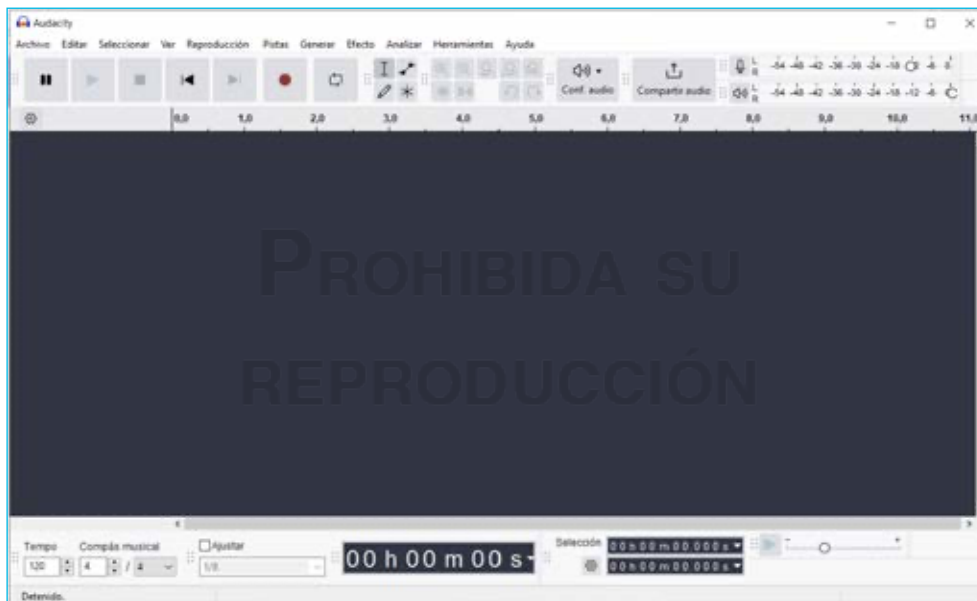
Audacity

Archivo Editar Seleccionar Ver Reproducción Pistas Generar Efecto Analizar Herramientas Ayuda

Conf. audio Compartir audio

-54 -48 -42 -36 -30 -24 -18 -6 0
-54 -48 -42 -36 -30 -24 -18 -12 -6 0

0,0 1,0 2,0 3,0 4,0 5,0 6,0 7,0 8,0 9,0 10,0 11,0

PROHIBIDA SU REPRODUCCIÓN

Tempo Compás musical Ajustar
120 4 / 4 1/8

00 h 00 m 00 s

Selección 00 h 00 m 00.000 s
00 h 00 m 00.000 s

Detenido.